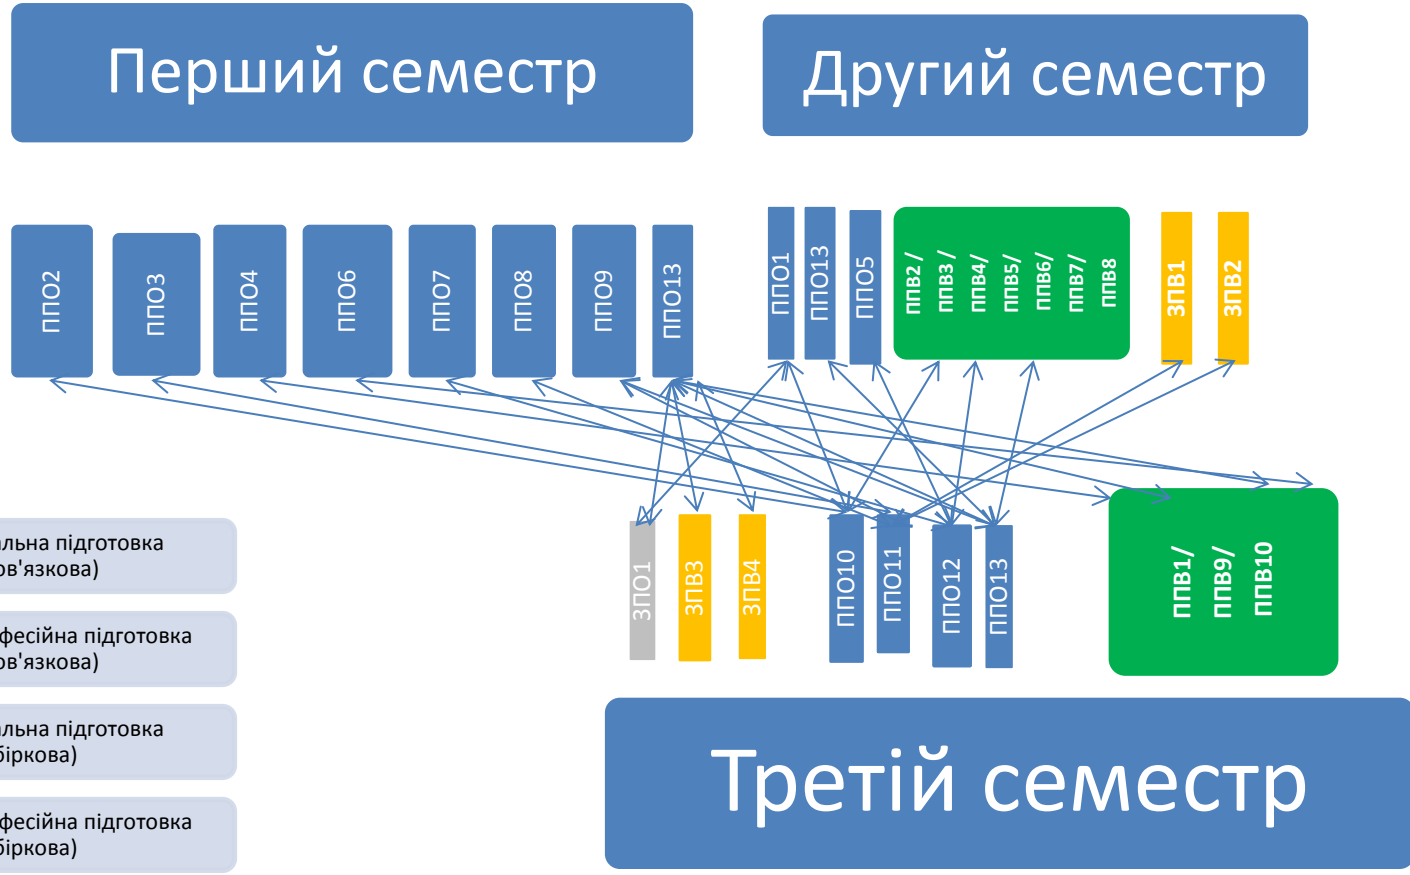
Перший семестр

Другий семестр

ППО2

ППО3

ППО4

ППО6

ППО7

ППО8

ППО9

ППО13

ППО1

ППО13

ППО5

ППВ2 / ППВ3 / ППВ4/ ППВ5/ ППВ6/ ППВ7/ ППВ8

ЗПВ1

ЗПВ2

альна підготовка ов'язкова)

фесійна підготовка ов'язкова)

альна підготовка біркова)

фесійна підготовка біркова)

ЗПО1

ЗПВ3

ЗПВ4

ППО10

ППО11

ППО12

ППО13

ППВ1/ ППВ9/ ППВ10

Третій семестр